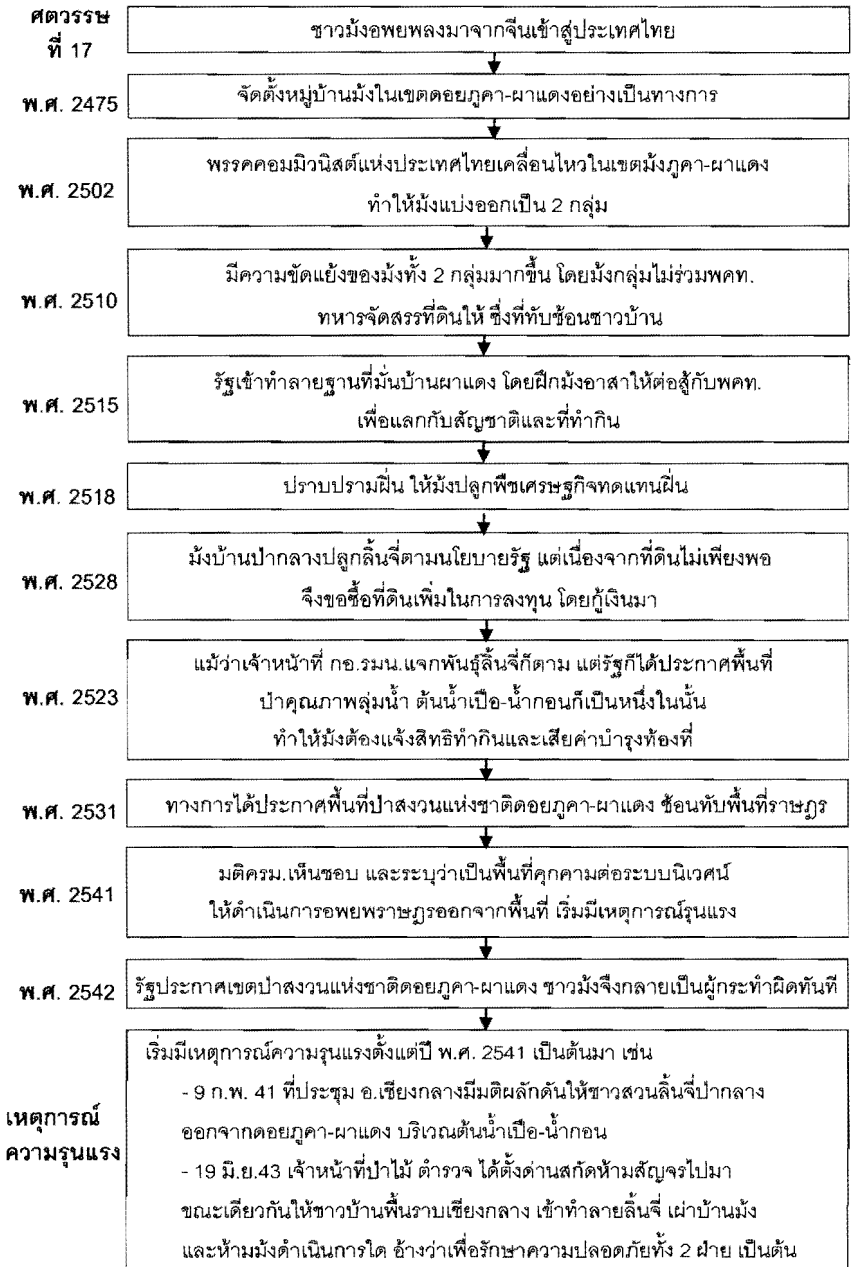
ศตวรรษที่ 17
ชาวม้งอพยพลงมาจากจีนเข้าสู่ประเทศไทย

พ.ศ. 2475
จัดตั้งหมู่บ้านม้งในเขตดอยภูคา-ผาแดงอย่างเป็นทางการ

พ.ศ. 2502
พรรคคอมมิวนิสต์แห่งประเทศไทยเคลื่อนไหวในเขตม้งภูคา-ผาแดง ทำให้ม้งแบ่งออกเป็น 2 กลุ่ม

พ.ศ. 2510
มีความขัดแย้งของม้งทั้ง 2 กลุ่มมากขึ้น โดยม้งกลุ่มไม่ร่วมพคท. ทหารจัดสรรที่ดินให้ ซึ่งที่ทับซ้อนชาวบ้าน

พ.ศ. 2515
รัฐเข้าทำลายฐานที่มั่นบ้านผาแดง โดยฝึกม้งอาสาให้ต่อสู้กับพคท. เพื่อแลกกับสัญชาติและที่ทำกิน

พ.ศ. 2518
ปราบปรามฝิ่น ให้ม้งปลูกพืชเศรษฐกิจทดแทนฝิ่น

พ.ศ. 2528
ม้งบ้านปากลางปลูกลิ้นจี่ตามนโยบายรัฐ แต่เนื่องจากที่ดินไม่เพียงพอ จึงขอซื้อที่ดินเพิ่มในการลงทุน โดยกู้เงินมา

พ.ศ. 2523
แม้ว่าเจ้าหน้าที่ กอ.รมน.แจกพันธุ์ลิ้นจี่ก็ตาม แต่รัฐก็ได้ประกาศพื้นที่ป่าคุณภาพลุ่มน้ำ ต้นน้ำเปือ-น้ำกอนก็เป็นหนึ่งในนั้น ทำให้ม้งต้องแจ้งสิทธิทำกินและเสียค่าบำรุงท้องที่

พ.ศ. 2531
ทางการได้ประกาศพื้นที่ป่าสงวนแห่งชาติดอยภูคา-ผาแดง ซ้อนทับพื้นที่ราษฎร

พ.ศ. 2541
มติครม.เห็นชอบ และระบุว่าเป็นพื้นที่คุกคามต่อระบบนิเวศน์ ให้ดำเนินการอพยพราษฎรออกจากพื้นที่ เริ่มมีเหตุการณ์รุนแรง

พ.ศ. 2542
รัฐประกาศเขตป่าสงวนแห่งชาติดอยภูคา-ผาแดง ชาวม้งจึงกลายเป็นผู้กระทำผิดทันที

เหตุการณ์ความรุนแรง
เริ่มมีเหตุการณ์ความรุนแรงตั้งแต่ปี พ.ศ. 2541 เป็นต้นมา เช่น
- 9 ก.พ. 41 ที่ประชุม อ.เชียงกลางมีมติผลักดันให้ชาวสวนลิ้นจี่ปากลาง ออกจากดอยภูคา-ผาแดง บริเวณต้นน้ำเปือ-น้ำกอน
- 19 มิ.ย.43 เจ้าหน้าที่ป่าไม้ ตำรวจ ได้ตั้งด่านสกัดห้ามสัญจรไปมา ขณะเดียวกันให้ชาวบ้านพื้นราบเชียงกลาง เข้าทำลายลิ้นจี่ เผ่าบ้านม้ง และห้ามม้งดำเนินการใด อ้างว่าเพื่อรักษาความปลอดภัยทั้ง 2 ฝ่าย เป็นต้น